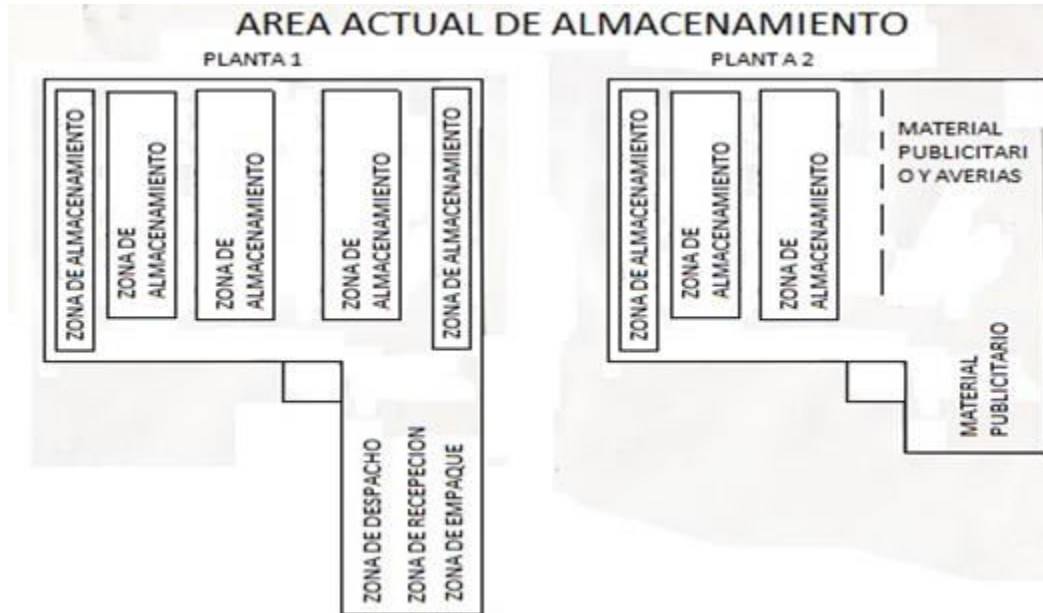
AREA ACTUAL DE ALMACENAMIENTO

PLANTA 1

ZONA DE ALMACENAMIENTO

ZONA DE ALMACENAMIENTO

ZONA DE ALMACENAMIENTO

ZONA DE ALMACENAMIENTO

ZONA DE ALMACENAMIENTO

ZONA DE DESPACHO

ZONA DE RECEPCION

ZONA DE EMPAQUE

PLANT A 2

ZONA DE ALMACENAMIENTO

ZONA DE ALMACENAMIENTO

ZONA DE ALMACENAMIENTO

MATERIAL PUBLICITARI O Y AVERIAS

MATERIAL PUBLICITARIO